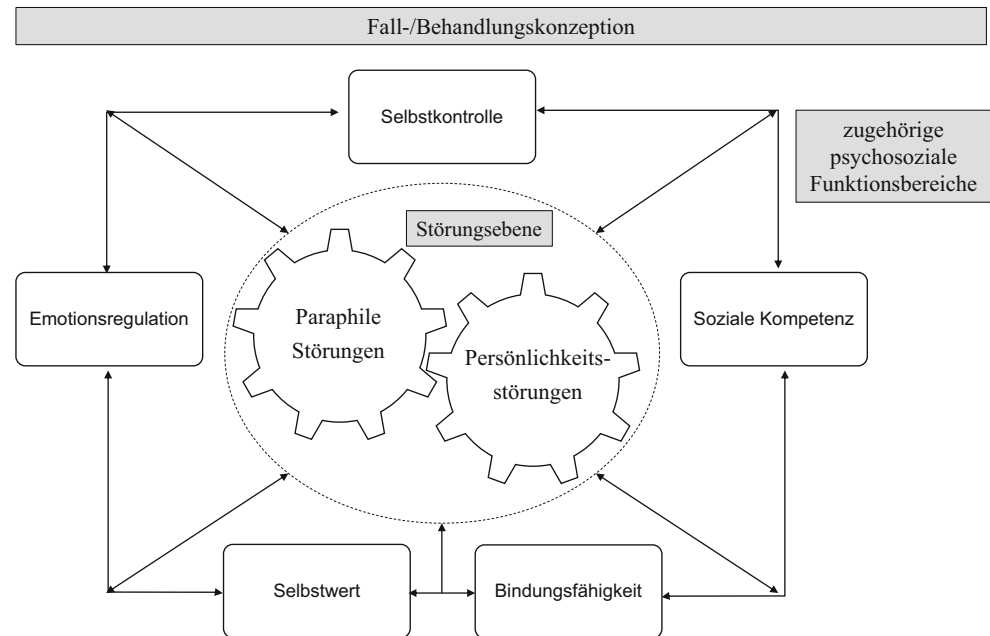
Fall-/Behandlungskonzeption

Selbstkontrolle

zugehörige psychosoziale Funktionsbereiche

Störungsebene

Emotionsregulation

Paraphile Störungen

Persönlichkeitsstörungen

Soziale Kompetenz

Selbstwert

Bindungsfähigkeit